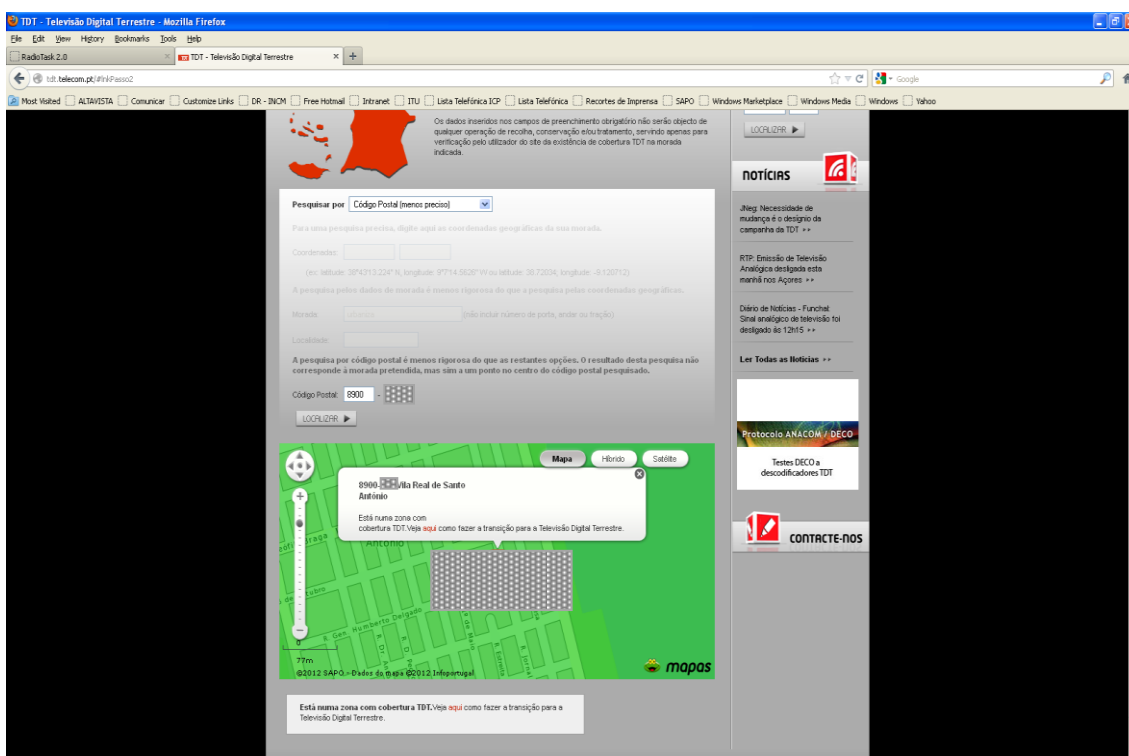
TDT - Televisão Digital Terrestre - Mozilla Firefox

File Edit View History Bookmarks Tools Help

RadioTask 2.0 | TDT - Televisão Digital Terrestre | +

tdt.telecom.pt/#lnkPasso2

Google

Most Visited | ALTAVISTA | Comunicar | Customize Links | DR - INCM | Free Hotmail | Intranet | ITU | Lista Telefónica ICP | Lista Telefónica | Recortes de Imprensa | SAPO | Windows Marketplace | Windows Media | Windows | Yahoo

Os dados inseridos nos campos de preenchimento obrigatório não serão objecto de qualquer operação de recolha, conservação e/ou tratamento, servindo apenas para verificação pelo utilizador do site da existência de cobertura TDT na morada indicada.

LOCALIZAR ▶

NOTÍCIAS

JNeg: Necessidade de mudança é o desígnio da campanha da TDT ▸▸

RTP: Emissão de Televisão Analógica desligada esta manhã nos Açores ▸▸

Diário de Notícias - Funchal: Sinal analógico de televisão foi desligado às 12h15 ▸▸

Ler Todas as Notícias ▸▸

Protocolo ANACOM / DECO

Testes DECO a descodificadores TDT

CONTACTE-NOS

Pesquisar por Código Postal (menos preciso)

Para uma pesquisa precisa, digite aqui as coordenadas geográficas da sua morada.

Coordenadas:

(ex: latitude: 38º42'13.224" N, longitude: 9º7'14.5626" W ou latitude: 38.72034, longitude: -9.120712)

A pesquisa pelos dados de morada é menos rigorosa do que a pesquisa pelas coordenadas geográficas.

Morada: (não incluir número de porta, andar ou fração)

Localidade:

A pesquisa por código postal é menos rigorosa do que as restantes opções. O resultado desta pesquisa não corresponde à morada pretendida, mas sim a um ponto no centro do código postal pesquisado.

Código Postal: 8900 - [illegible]

LOCALIZAR ▶

Mapa | Híbrido | Satélite

8900-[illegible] Vila Real de Santo António

Está numa zona com cobertura TDT. Veja aqui como fazer a transição para a Televisão Digital Terrestre.

Antonio

R. Gen. Humberto Delgado

77m

©2012 SAPO - Dados do mapa ©2012 Infoportugal

mapas

Está numa zona com cobertura TDT. Veja aqui como fazer a transição para a Televisão Digital Terrestre.